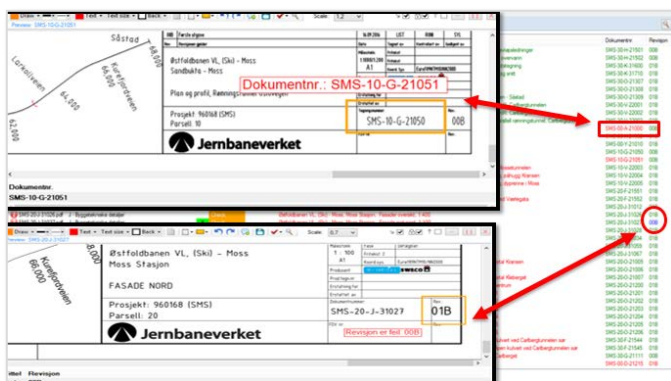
Draw Text Text size Back Scale 1.2
Review: SMS-10-G-21051

Såstad
Lorevelveien
64,000
62,000
Korsbygdveien

Østfoldbanen VL, (Ski) - Moss
Sandbukta - Moss
Plan og profil, Rømningstunnel Sandbukta
Dokumentnr.: SMS-10-G-21051
Prosjekt: 960168 (SMS)
Parsell: 10
SMS-10-G-21050
00B
Jernbaneverket

Dokumentnr.
SMS-10-G-21051

Draw Text Text size Back Scale 0.7
Review: SMS-20-J-31027

Korsbygdveien
66,000
68,000
Østfoldbanen VL, (Ski) - Moss
Moss Stasjon
FASADE NORD
Prosjekt: 960168 (SMS)
Parsell: 20
SMS-20-J-31027
01B
Revisjon er feil. 00B
Jernbaneverket

Tittel Revisjon

Dokumentnr. Revisjon
SMS-30-X-21002 01B
SMS-30-X-21502 00B
SMS-10-G-21000 01B
SMS-20-J-31026 01B
SMS-20-J-31027 00B